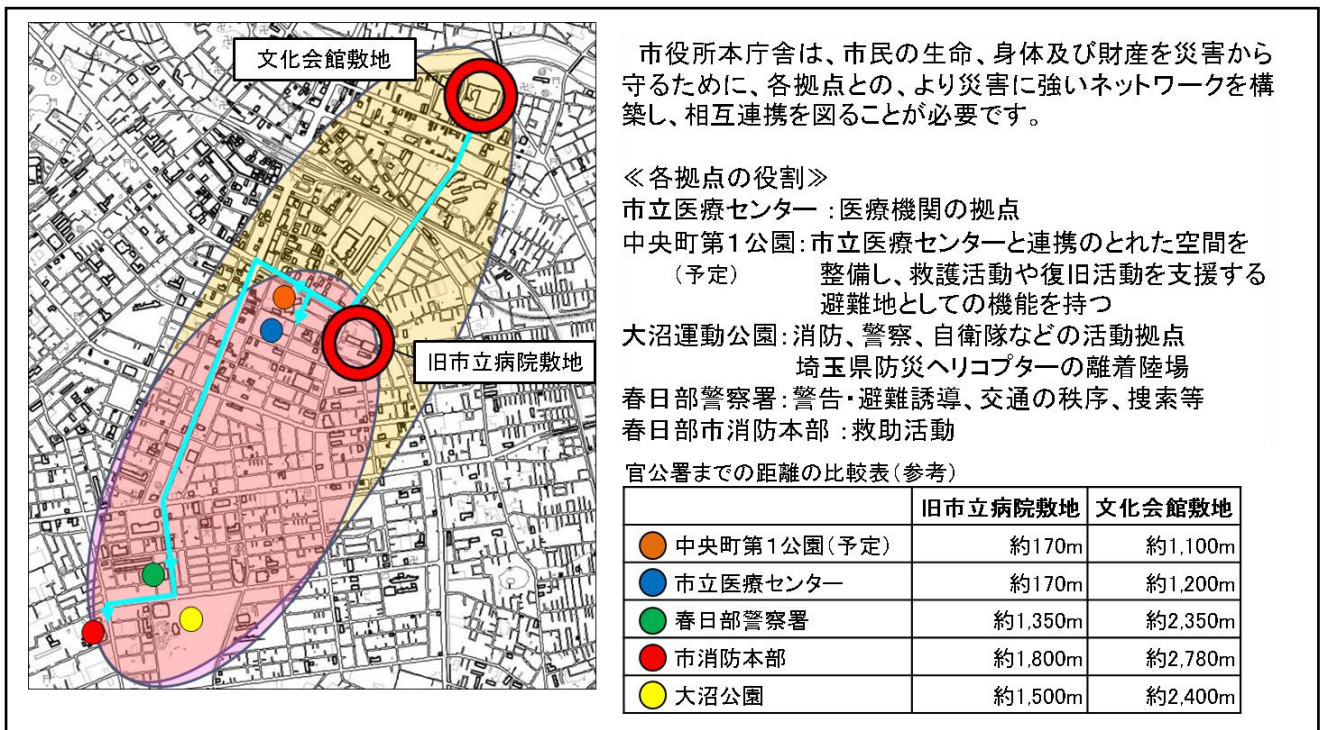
文化会館敷地

旧市立病院敷地

市役所本庁舎は、市民の生命、身体及び財産を災害から守るために、各拠点との、より災害に強いネットワークを構築し、相互連携を図ることが必要です。

≪各拠点の役割≫
市立医療センター：医療機関の拠点
中央町第１公園（予定）：市立医療センターと連携のとれた空間を整備し、救護活動や復旧活動を支援する避難地としての機能を持つ
大沼運動公園：消防、警察、自衛隊などの活動拠点 埼玉県防災ヘリコプターの離着陸場
春日部警察署：警告・避難誘導、交通の秩序、捜索等
春日部市消防本部：救助活動

官公署までの距離の比較表（参考）

| | 旧市立病院敷地 | 文化会館敷地 |
|---|---|---|
| 中央町第１公園（予定） | 約170m | 約1,100m |
| 市立医療センター | 約170m | 約1,200m |
| 春日部警察署 | 約1,350m | 約2,350m |
| 市消防本部 | 約1,800m | 約2,780m |
| 大沼公園 | 約1,500m | 約2,400m |